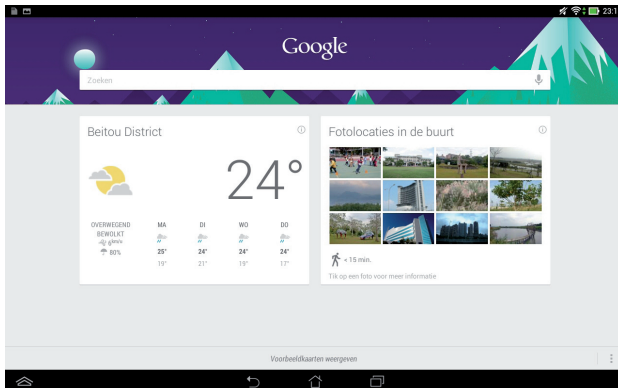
23:1

Google

Zoeken

Beitou District

24°

OVERWEGEND BEWOLKT
80%

| MA | DI | WO | DO |
|---|---|---|---|
| 25° | 24° | 24° | 24° |
| 19° | 21° | 19° | 17° |

Fotolocaties in de buurt

< 15 min.

Tik op een foto voor meer informatie

Voorbeeldkaarten weergeven